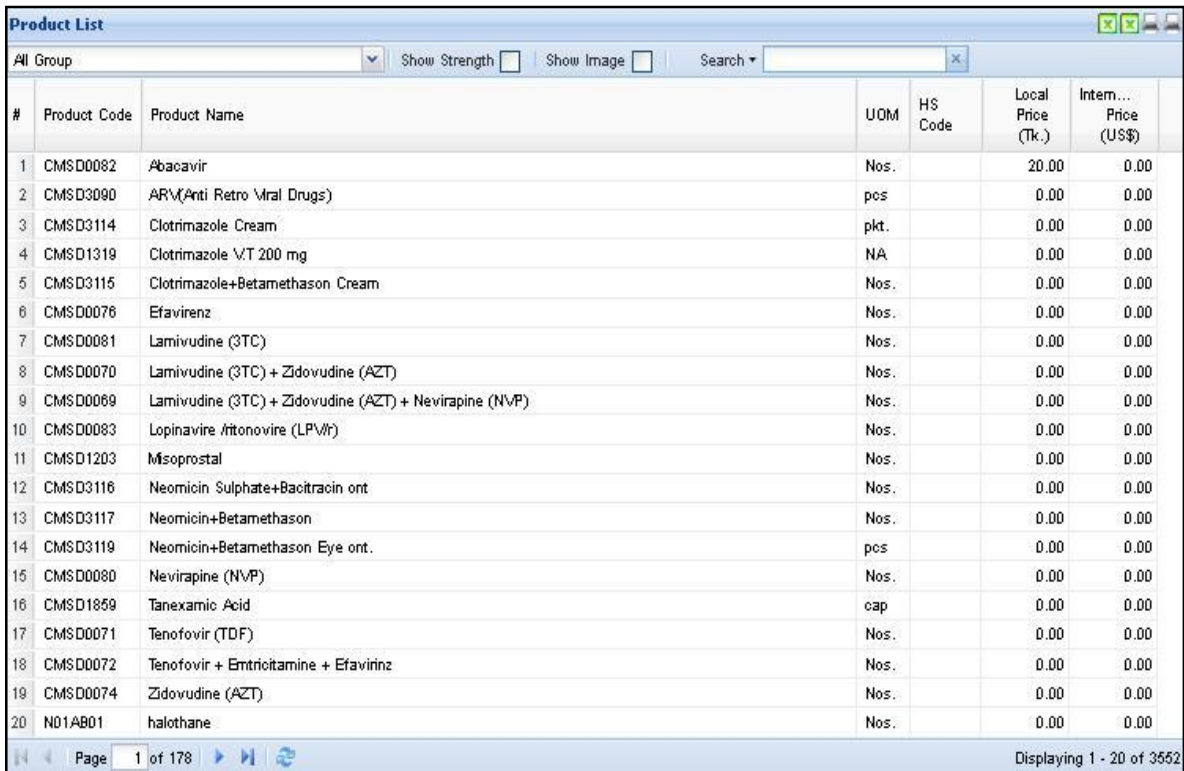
Product List

All Group | Show Strength | Show Image | Search ▾

| # | Product Code | Product Name | UOM | HS Code | Local Price (Tk.) | Intern... Price (US$) |
|---|---|---|---|---|---|---|
| 1 | CMSD0082 | Abacavir | Nos. | | 20.00 | 0.00 |
| 2 | CMSD3090 | ARV(Anti Retro Viral Drugs) | pcs | | 0.00 | 0.00 |
| 3 | CMSD3114 | Clotrimazole Cream | pkt. | | 0.00 | 0.00 |
| 4 | CMSD1319 | Clotrimazole V.T 200 mg | NA | | 0.00 | 0.00 |
| 5 | CMSD3115 | Clotrimazole+Betamethason Cream | Nos. | | 0.00 | 0.00 |
| 6 | CMSD0076 | Efavirenz | Nos. | | 0.00 | 0.00 |
| 7 | CMSD0081 | Lamivudine (3TC) | Nos. | | 0.00 | 0.00 |
| 8 | CMSD0070 | Lamivudine (3TC) + Zidovudine (AZT) | Nos. | | 0.00 | 0.00 |
| 9 | CMSD0069 | Lamivudine (3TC) + Zidovudine (AZT) + Nevirapine (NVP) | Nos. | | 0.00 | 0.00 |
| 10 | CMSD0083 | Lopinavire /ritonovire (LPV/r) | Nos. | | 0.00 | 0.00 |
| 11 | CMSD1203 | Misoprostal | Nos. | | 0.00 | 0.00 |
| 12 | CMSD3116 | Neomicin Sulphate+Bacitracin ont | Nos. | | 0.00 | 0.00 |
| 13 | CMSD3117 | Neomicin+Betamethason | Nos. | | 0.00 | 0.00 |
| 14 | CMSD3119 | Neomicin+Betamethason Eye ont. | pcs | | 0.00 | 0.00 |
| 15 | CMSD0080 | Nevirapine (NVP) | Nos. | | 0.00 | 0.00 |
| 16 | CMSD1859 | Tanexamic Acid | cap | | 0.00 | 0.00 |
| 17 | CMSD0071 | Tenofovir (TDF) | Nos. | | 0.00 | 0.00 |
| 18 | CMSD0072 | Tenofovir + Emtricitamine + Efavirinz | Nos. | | 0.00 | 0.00 |
| 19 | CMSD0074 | Zidovudine (AZT) | Nos. | | 0.00 | 0.00 |
| 20 | N01AB01 | halothane | Nos. | | 0.00 | 0.00 |

Page 1 of 178

Displaying 1 - 20 of 3552